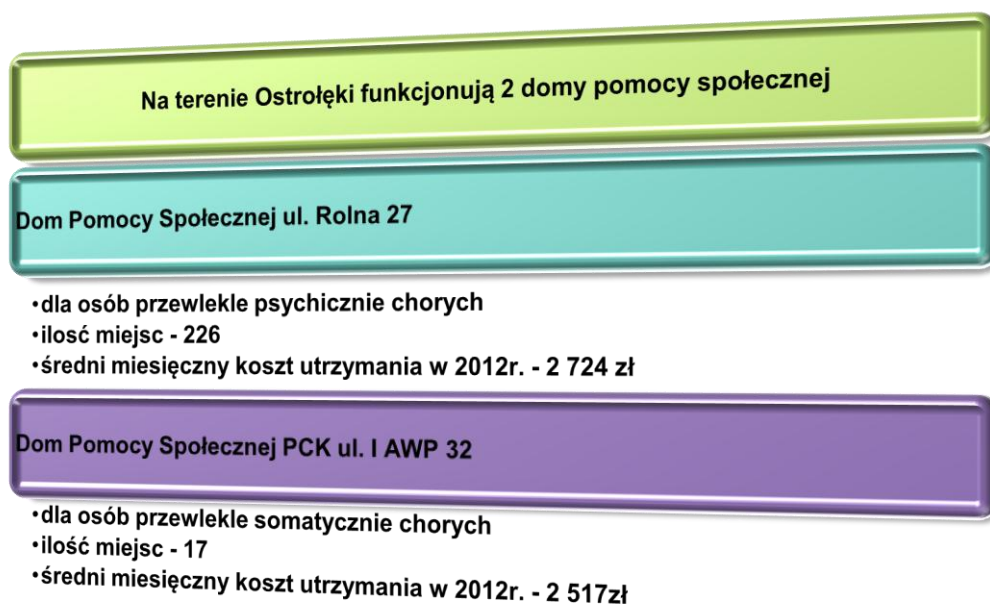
Na terenie Ostrołęki funkcjonują 2 domy pomocy społecznej

Dom Pomocy Społecznej ul. Rolna 27

•dla osób przewlekle psychicznie chorych
•ilosć miejsc - 226
•średni miesięczny koszt utrzymania w 2012r. - 2 724 zł

Dom Pomocy Społecznej PCK ul. I AWP 32

•dla osób przewlekle somatycznie chorych
•ilość miejsc - 17
•średni miesięczny koszt utrzymania w 2012r. - 2 517zł